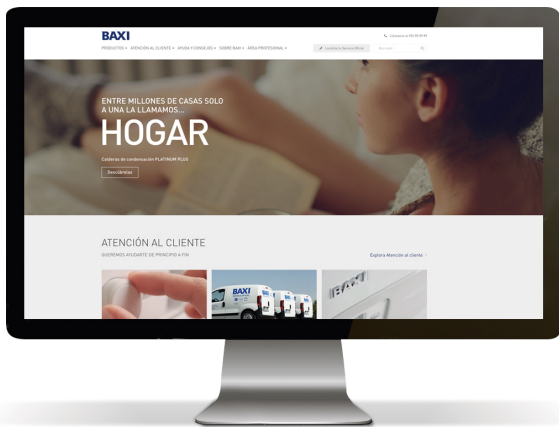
BAXI

Contacta 93 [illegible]

PRODUCTOS ATENCIÓN AL CLIENTE AYUDA Y CONSEJOS SOBRE BAXI ÁREA PROFESIONAL

Localiza tu Servicio Oficial

Buscar

ENTRE MILLONES DE CASAS SOLO A UNA LA LLAMAMOS...

HOGAR

Calderas de condensación PLATINUM PLUS

Descúbrelas

ATENCIÓN AL CLIENTE

QUEREMOS AYUDARTE DE PRINCIPIO A FIN

Explora Atención al cliente

BAXI

BAXI